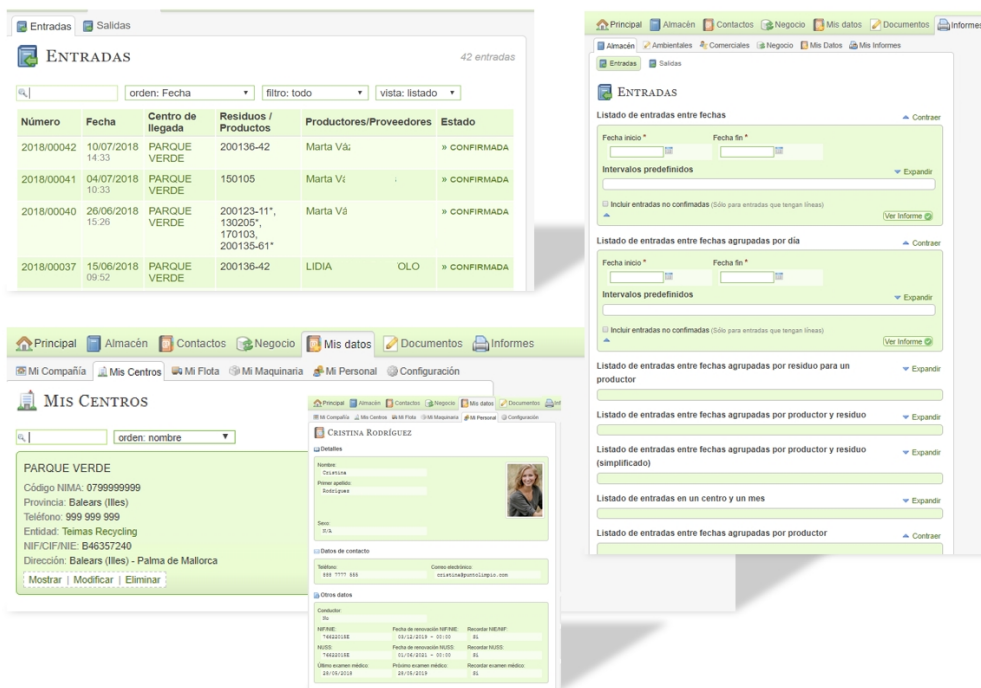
Entradas Salidas

ENTRADAS

42 entradas

orden: Fecha filtro: todo vista: listado

| Número | Fecha | Centro de llegada | Residuos / Productos | Productores/Proveedores | Estado |
|---|---|---|---|---|---|
| 2018/00042 | 10/07/2018 14:33 | PARQUE VERDE | 200136-42 | Marta Vá | » CONFIRMADA |
| 2018/00041 | 04/07/2018 10:33 | PARQUE VERDE | 150105 | Marta Vá | » CONFIRMADA |
| 2018/00040 | 26/06/2018 15:26 | PARQUE VERDE | 200123-11*, 130205*, 170103, 200135-61* | Marta Vá | » CONFIRMADA |
| 2018/00037 | 15/06/2018 09:52 | PARQUE VERDE | 200136-42 | LIDIA OLO | » CONFIRMADA |

Principal Almacén Contactos Negocio Mis datos Documentos Informes
Almacén Ambientales Comerciales Negocio Mis Datos Mis Informes
Entradas Salidas

ENTRADAS

Listado de entradas entre fechas ▲ Contraer
Fecha inicio * Fecha fin *
Intervalos predefinidos ▼ Expandir
Incluir entradas no confirmadas (Sólo para entradas que tengan líneas)
Ver Informe

Listado de entradas entre fechas agrupadas por día ▲ Contraer
Fecha inicio * Fecha fin *
Intervalos predefinidos ▼ Expandir
Incluir entradas no confirmadas (Sólo para entradas que tengan líneas)
Ver Informe

Listado de entradas entre fechas agrupadas por residuo para un productor ▼ Expandir

Listado de entradas entre fechas agrupadas por productor y residuo ▼ Expandir

Listado de entradas entre fechas agrupadas por productor y residuo (simplificado) ▼ Expandir

Listado de entradas en un centro y un mes ▼ Expandir

Listado de entradas entre fechas agrupadas por productor ▲ Contraer

Principal Almacén Contactos Negocio Mis datos Documentos Informes
Mi Compañía Mis Centros Mi Flota Mi Maquinaria Mi Personal Configuración

MIS CENTROS

orden: nombre

PARQUE VERDE
Código NIMA: 0799999999
Provincia: Balears (Illes)
Teléfono: 999 999 999
Entidad: Teimas Recycling
NIF/CIF/NIE: B46357240
Dirección: Balears (Illes) - Palma de Mallorca
Mostrar | Modificar | Eliminar

Principal Almacén Contactos Negocio Mis datos Documentos Inf
Mi Compañía Mis Centros Mi Flota Mi Maquinaria Mi Personal Configuración

CRISTINA RODRÍGUEZ

Detalles
Nombre:
Cristina
Primer apellido:
Rodríguez
Sexo:
N/A

Datos de contacto
Teléfono:
888 7777 666
Correo electrónico:
cristina@puntolimpio.com

Otros datos
Conductor:
No
NIF/NIE: 74822018E
Fecha de renovación NIF/NIE: 05/12/2019 - 00:00
Recordar NIE/NIF: Sí
NUSS: 74822018E
Fecha de renovación NUSS: 01/06/2021 - 00:00
Recordar NUSS: Sí
Último examen médico: 29/05/2018
Próximo examen médico: 29/05/2019
Recordar examen médico: Sí